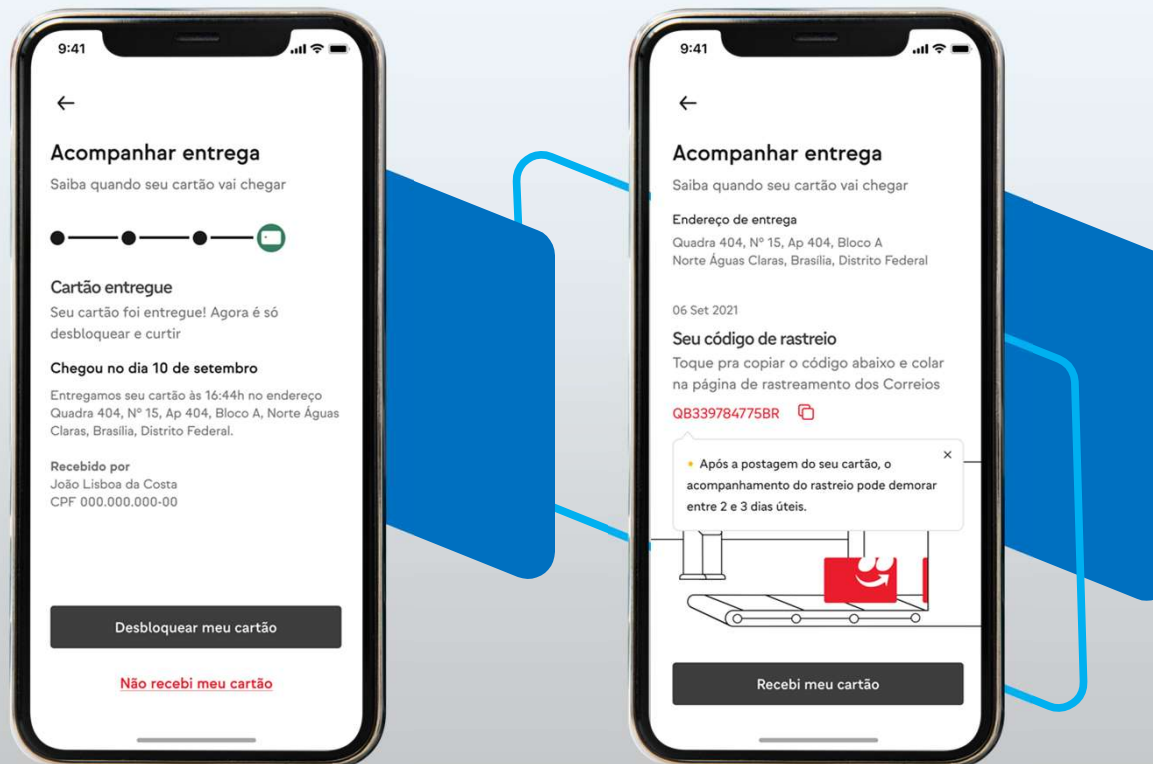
9:41

←

Acompanhar entrega

Saiba quando seu cartão vai chegar

Cartão entregue

Seu cartão foi entregue! Agora é só desbloquear e curtir

Chegou no dia 10 de setembro

Entregamos seu cartão às 16:44h no endereço Quadra 404, Nº 15, Ap 404, Bloco A, Norte Águas Claras, Brasília, Distrito Federal.

Recebido por
João Lisboa da Costa
CPF 000.000.000-00

Desbloquear meu cartão

Não recebi meu cartão

9:41

←

Acompanhar entrega

Saiba quando seu cartão vai chegar

Endereço de entrega

Quadra 404, Nº 15, Ap 404, Bloco A
Norte Águas Claras, Brasília, Distrito Federal

06 Set 2021

Seu código de rastreio

Toque pra copiar o código abaixo e colar na página de rastreamento dos Correios

QB339784775BR

Após a postagem do seu cartão, o acompanhamento do rastreio pode demorar entre 2 e 3 dias úteis.

×

Recebi meu cartão